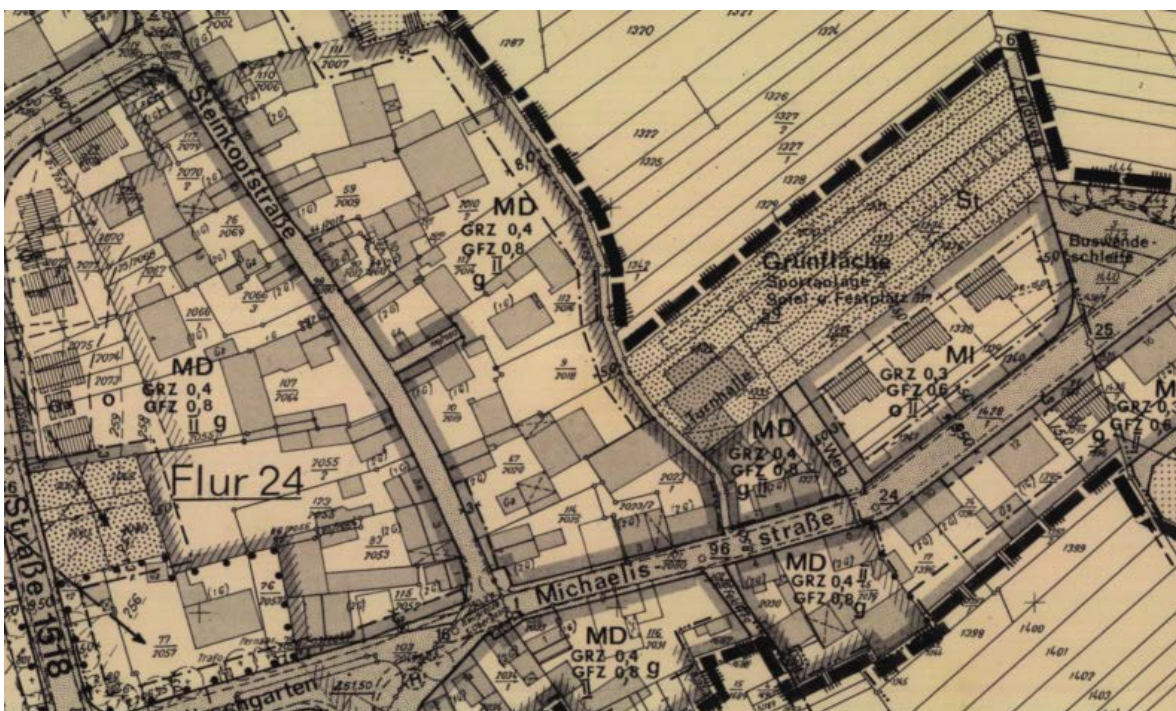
Steinkopfstraße

MD
GRZ 0,4
GFZ 0,8
II
g

Grünfläche
Sportanlage
Spiel- u. Festplatz

St

Buswendeschleife

MI
GRZ 0,3
GFZ 0,6
o II

Turnhalle

MD
GRZ 0,4
GFZ 0,8
g II

MD
GRZ 0,4
GFZ 0,8
o
II g

Flur 24

Michaelis - 96 - straße

MD
GRZ 0,4
GFZ 0,8 g
II

MD
GRZ 0,4
GFZ 0,8 g
II

Straße 1518

1320
1321
1324
1287
1326
1327
1328
1329
1325
1322
1342
1399
1400
1401
1402
1403
1398
2007
2002
2070
2069
2066
2060
2064
2075
2074
2073
2055
2053
2057
2009
2010
2018
2019
2029
2030
2031
2050
2053
77
76
115
116
107
59
26
8
6
25
24
16
9
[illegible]